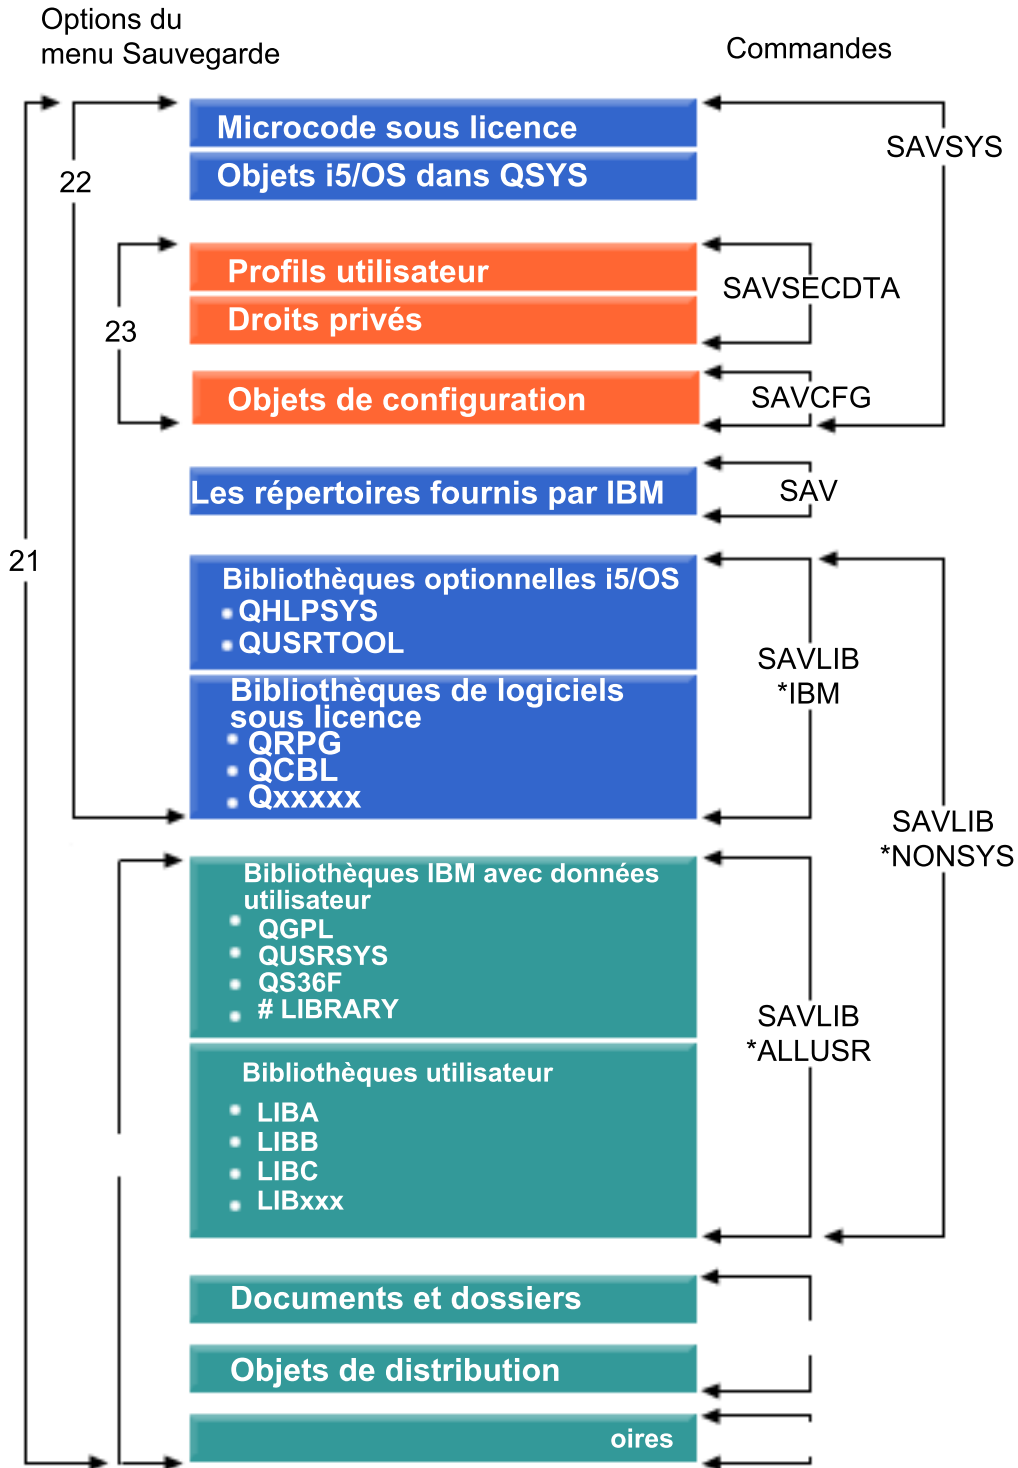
Options du menu Sauvegarde

Commandes

22

Microcode sous licence

Objets i5/OS dans QSYS

SAVSYS

23

Profils utilisateur

Droits privés

SAVSECDTA

Objets de configuration

SAVCFG

Les répertoires fournis par IBM

SAV

21

Bibliothèques optionnelles i5/OS
• QHLPSYS
• QUSRTOOL

Bibliothèques de logiciels sous licence
• QRPG
• QCBL
• Qxxxxx

SAVLIB *IBM

SAVLIB *NONSYS

Bibliothèques IBM avec données utilisateur
• QGPL
• QUSRSYS
• QS36F
• # LIBRARY

Bibliothèques utilisateur
• LIBA
• LIBB
• LIBC
• LIBxxx

SAVLIB *ALLUSR

Documents et dossiers

Objets de distribution

oires